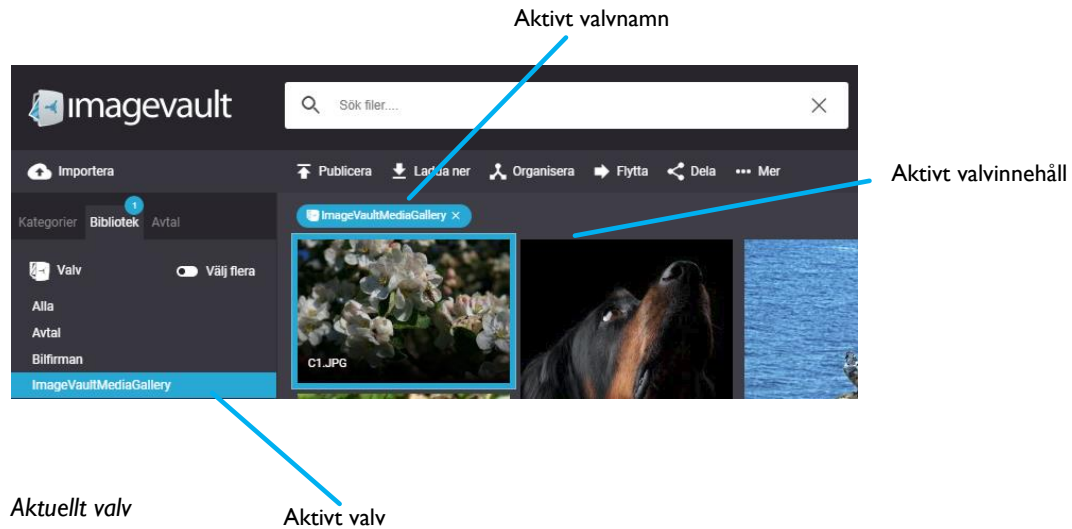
Aktivt valvnamn

imagevault

Sök filer....

Importera

Publicera

Ladda ner

Organisera

Flytta

Dela

Mer

Aktivt valvinnehåll

Kategorier

Bibliotek

1

Avtal

ImageVaultMediaGallery ×

Valv

Välj flera

Alla

Avtal

Bilfirman

ImageVaultMediaGallery

C1.JPG

Aktuellt valv

Aktivt valv